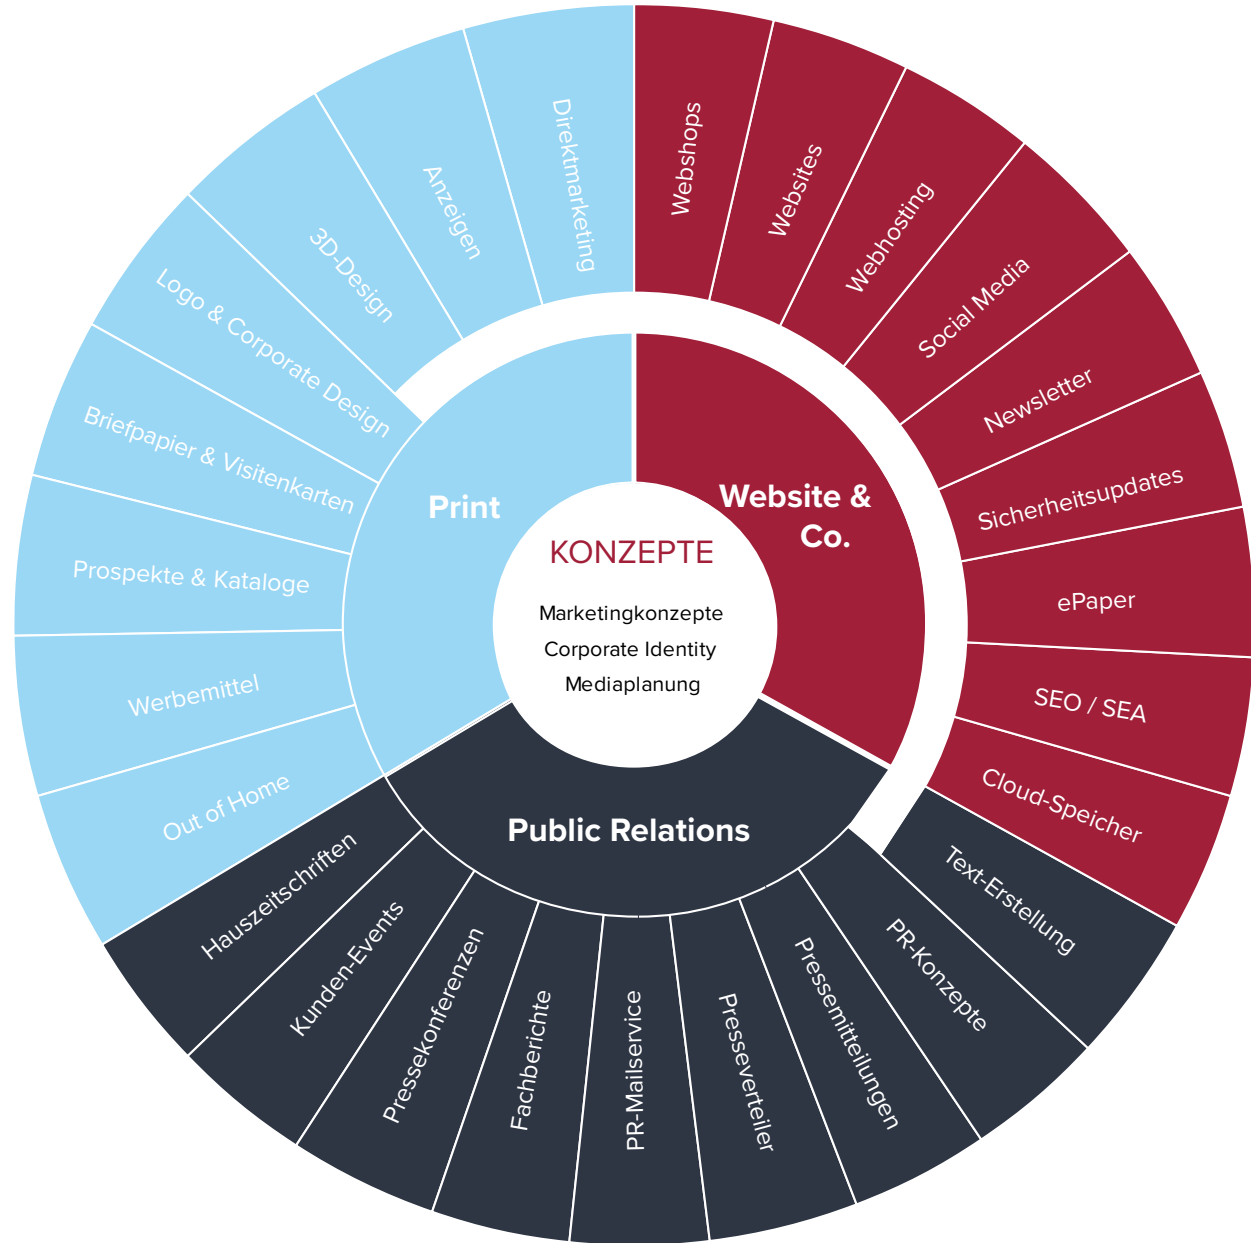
KONZEPTE

Marketingkonzepte
Corporate Identity
Mediaplanung

Website & Co.

Webshops
Websites
Webhosting
Social Media
Newsletter
Sicherheitsupdates
ePaper
SEO / SEA
Cloud-Speicher

Public Relations

Text-Erstellung
PR-Konzepte
Pressemitteilungen
Presseverteiler
PR-Mailservice
Fachberichte
Pressekonferenzen
Kunden-Events
Hauszeitschriften

Print

Out of Home
Werbemittel
Prospekte & Kataloge
Briefpapier & Visitenkarten
Logo & Corporate Design
3D-Design
Anzeigen
Direktmarketing